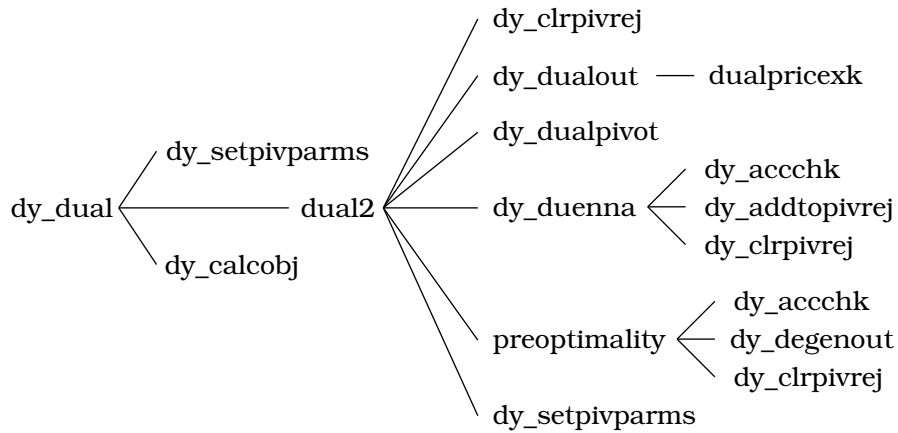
dy_dual

dy_setpivparms

dual2

dy_calcobj

dy_clrpivrej

dy_dualout

dualpricexk

dy_dualpivot

dy_duenna

dy_accchk

dy_addtopivrej

dy_clrpivrej

preoptimality

dy_accchk

dy_degenout

dy_clrpivrej

dy_setpivparms